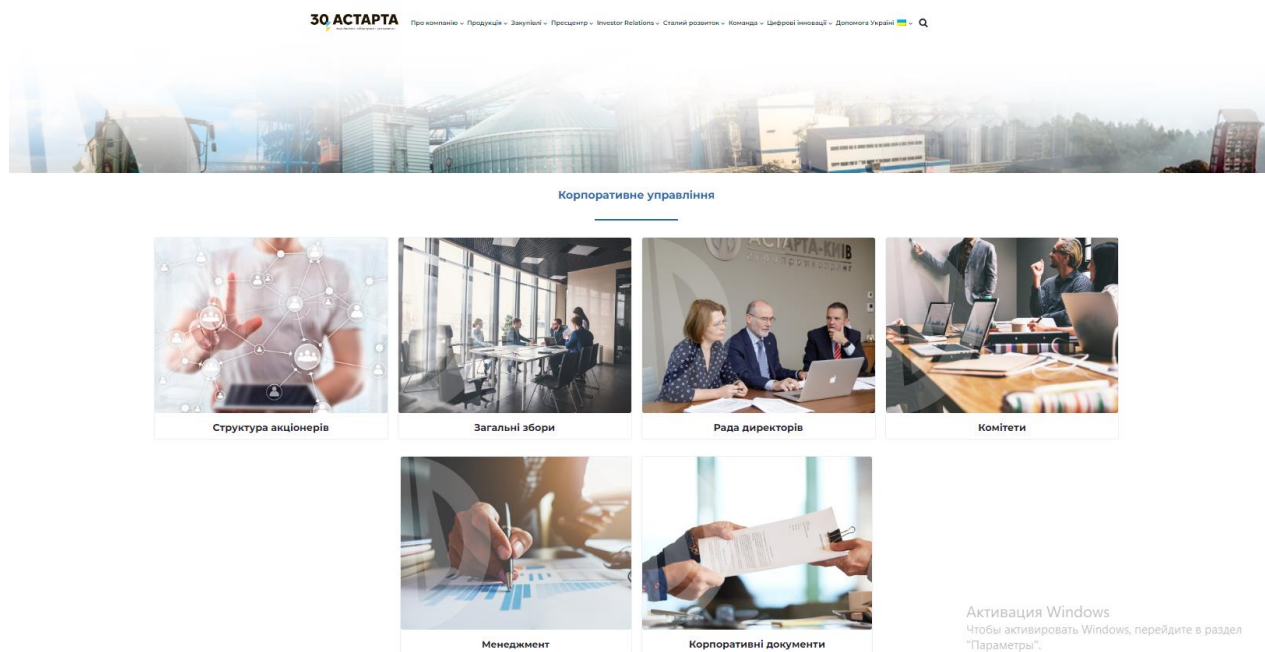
30 АСТАРТА

Про компанію Продукція Закупівлі Пресцентр Investor Relations Сталий розвиток Команда Цифрові інновації Допомога Україні

Корпоративне управління

Структура акціонерів

Загальні збори

АСТАРТА-КИЇВ

Рада директорів

Комітети

Менеджмент

Корпоративні документи

Активация Windows
Чтобы активировать Windows, перейдите в раздел "Параметры".